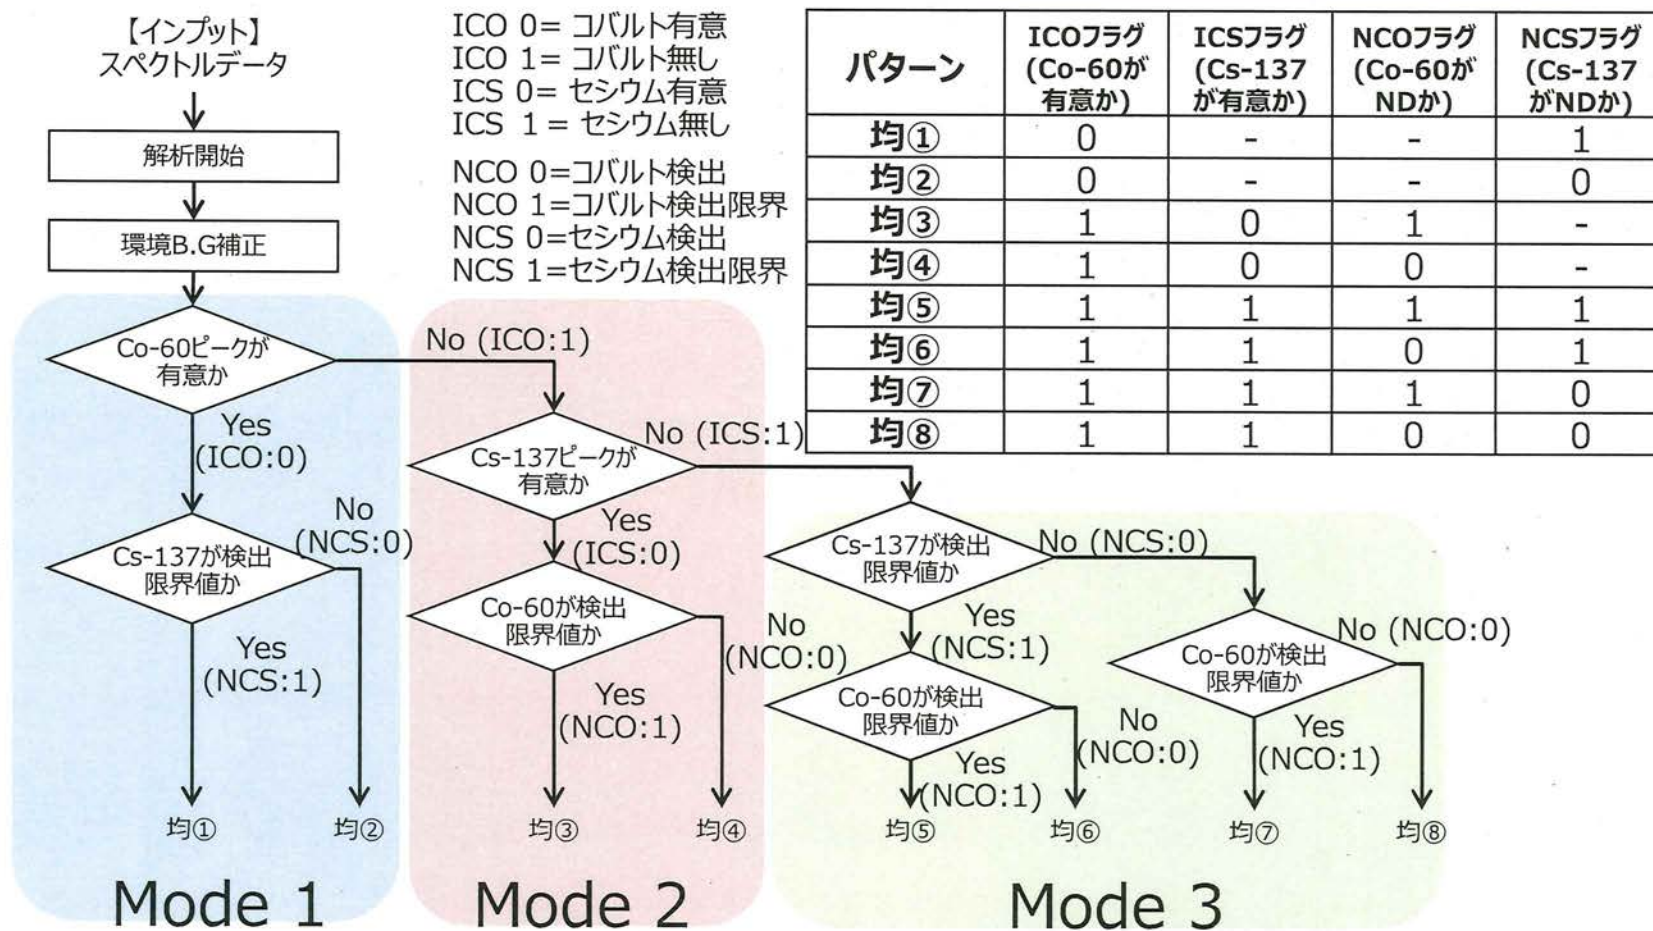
【インプット】
スペクトルデータ

解析開始

環境B.G補正

ICO 0= コバルト有意
ICO 1= コバルト無し
ICS 0= セシウム有意
ICS 1 = セシウム無し

NCO 0=コバルト検出
NCO 1=コバルト検出限界
NCS 0=セシウム検出
NCS 1=セシウム検出限界

| パターン | ICOフラグ (Co-60が有意か) | ICSフラグ (Cs-137が有意か) | NCOフラグ (Co-60がNDか) | NCSフラグ (Cs-137がNDか) |
|---|---|---|---|---|
| 均① | 0 | - | - | 1 |
| 均② | 0 | - | - | 0 |
| 均③ | 1 | 0 | 1 | - |
| 均④ | 1 | 0 | 0 | - |
| 均⑤ | 1 | 1 | 1 | 1 |
| 均⑥ | 1 | 1 | 0 | 1 |
| 均⑦ | 1 | 1 | 1 | 0 |
| 均⑧ | 1 | 1 | 0 | 0 |

Co-60ピークが有意か
No (ICO:1)
Yes (ICO:0)
Cs-137が検出限界値か
No (NCS:0)
Yes (NCS:1)
均① 均②
Mode 1

Cs-137ピークが有意か
No (ICS:1)
Yes (ICS:0)
Co-60が検出限界値か
No (NCO:0)
Yes (NCO:1)
均③ 均④
Mode 2

Cs-137が検出限界値か
No (NCS:0)
Yes (NCS:1)
Co-60が検出限界値か
No (NCO:0)
Yes (NCO:1)
Co-60が検出限界値か
No (NCO:0)
Yes (NCO:1)
均⑤ 均⑥ 均⑦ 均⑧
Mode 3